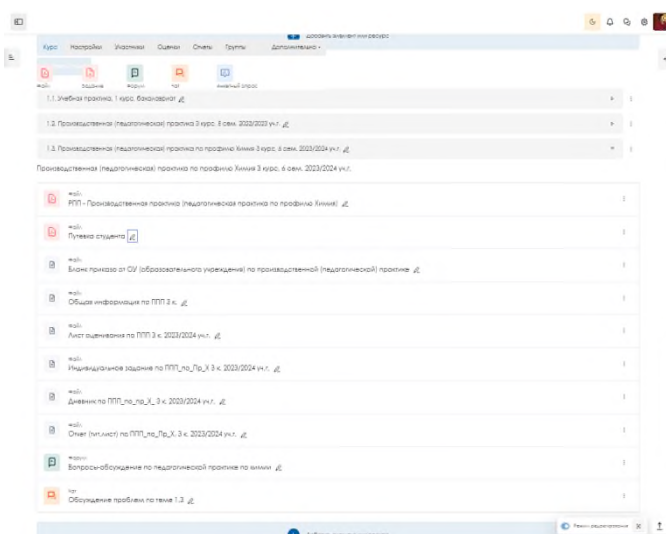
Добавить элемент или ресурс

Курс Настройки Участники Оценки Отчеты Группы Дополнительно

Файл Задание Форум Чат Анкетный опрос

1.1. Учебная практика, 1 курс, бакалавриат

1.2. Производственная (педагогическая) практика 3 курс, 5 сем. 2022/2023 уч.г.

1.3. Производственная (педагогическая) практика по профилю Химия 3 курс, 6 сем. 2023/2024 уч.г.

Производственная (педагогическая) практика по профилю Химия 3 курс, 6 сем. 2023/2024 уч.г.

Файл
РПП - Производственная практика (педагогическая практика по профилю Химия)

Файл
Путевка студента

Файл
Бланк приказа от ОУ (образовательного учреждения) по производственной (педагогической) практике

Файл
Общая информация по ППП 3 к.

Файл
Лист оценивания по ППП 3 к. 2023/2024 уч.г.

Файл
Индивидуальное задание по ППП_по_Пр_Х 3 к. 2023/2024 уч.г.

Файл
Дневник по ППП_по_пр_Х_ 3 к. 2023/2024 уч.г.

Файл
Отчет (тит.лист) по ППП_по_Пр_Х. 3 к. 2023/2024 уч.г.

Форум
Вопросы-обсуждение по педагогической практике по химии

Чат
Обсуждение проблем по теме 1.3

Режим редактирования